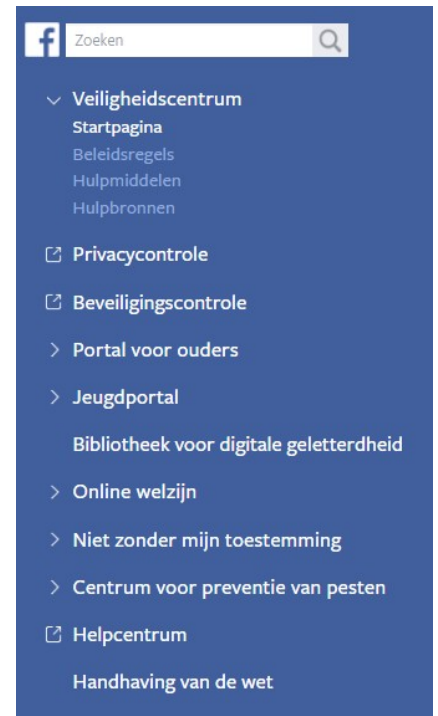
f Zoeken

Veiligheidscentrum
Startpagina
Beleidsregels
Hulpmiddelen
Hulpbronnen

Privacycontrole

Beveiligingscontrole

Portal voor ouders

Jeugdportal

Bibliotheek voor digitale geletterdheid

Online welzijn

Niet zonder mijn toestemming

Centrum voor preventie van pesten

Helpcentrum

Handhaving van de wet